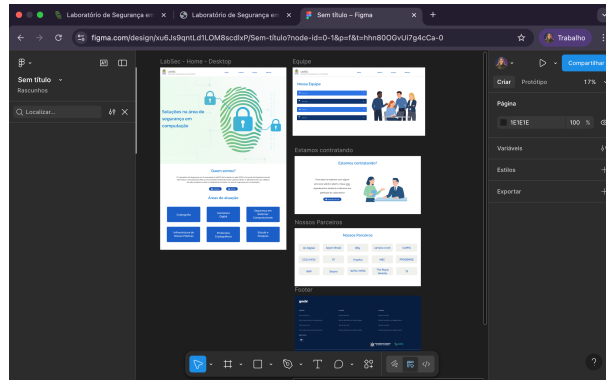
Laboratório de Segurança em
Laboratório de Segurança em
Sem título – Figma
figma.com/design/xu6Js9qntLd1LOM8scdlxP/Sem-título?node-id=0-1&p=f&t=hhn80OGvUI7g4cCa-0
Trabalho
Sem título
Rascunhos
Localizar...
LabSec - Home - Desktop
Soluções no área de segurança em computação
Quem somos?
Áreas de atuação
Equipe
Nossa Equipe
Estamos contratando
Estamos contratando?
Nossos Parceiros
Nossos Parceiros
Footer
Criar
Protótipo
17%
Compartilhar
Página
1E1E1E
100
%
Variáveis
Estilos
Exportar
?